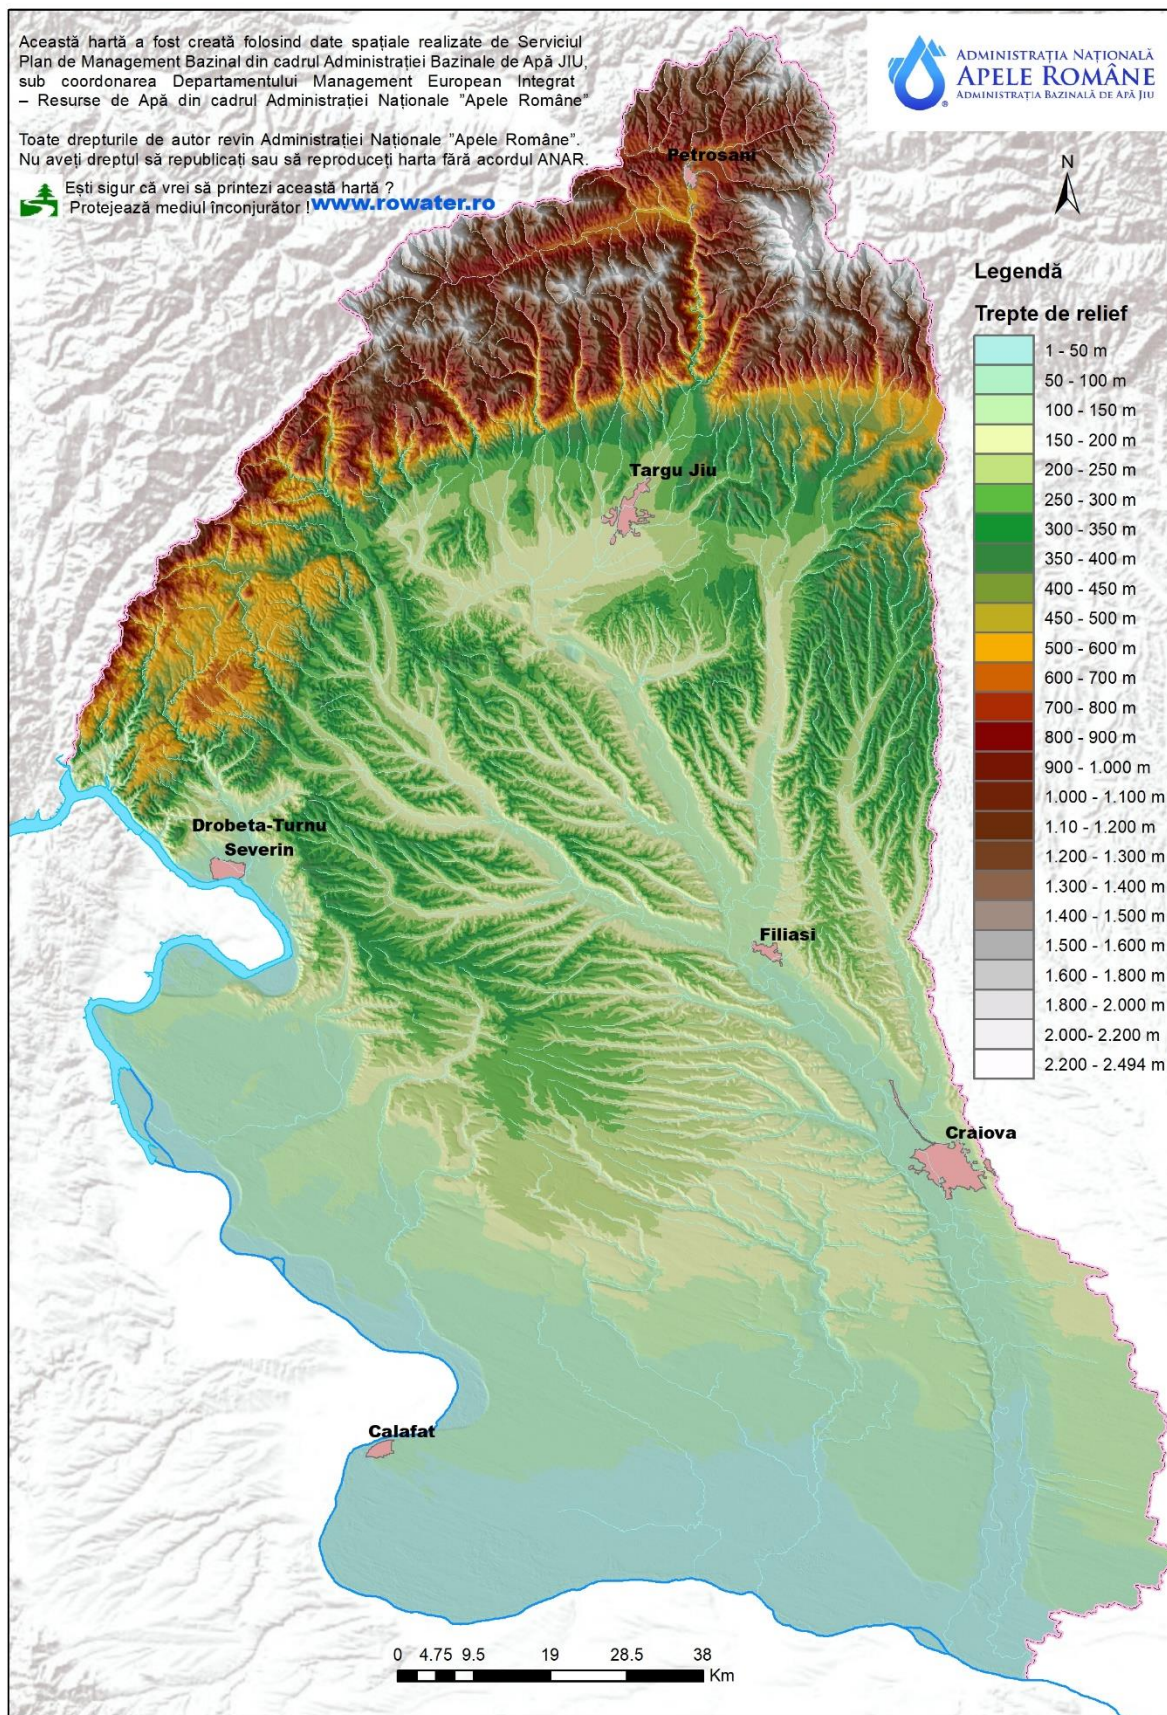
Această hartă a fost creată folosind date spațiale realizate de Serviciul Plan de Management Bazinal din cadrul Administrației Bazinale de Apă JIU, sub coordonarea Departamentului Management European Integrat – Resurse de Apă din cadrul Administrației Naționale "Apele Române"

Toate drepturile de autor revin Administrației Naționale "Apele Române". Nu aveți dreptul să republicați sau să reproduceți harta fără acordul ANAR.

Ești sigur că vrei să printezi această hartă ? Protejează mediul înconjurător ! www.rowater.ro

ADMINISTRAȚIA NAȚIONALĂ
APELE ROMÂNE
ADMINISTRAȚIA BAZINALĂ DE APĂ JIU

N

Legendă

Trepte de relief

1 - 50 m
50 - 100 m
100 - 150 m
150 - 200 m
200 - 250 m
250 - 300 m
300 - 350 m
350 - 400 m
400 - 450 m
450 - 500 m
500 - 600 m
600 - 700 m
700 - 800 m
800 - 900 m
900 - 1.000 m
1.000 - 1.100 m
1.10 - 1.200 m
1.200 - 1.300 m
1.300 - 1.400 m
1.400 - 1.500 m
1.500 - 1.600 m
1.600 - 1.800 m
1.800 - 2.000 m
2.000- 2.200 m
2.200 - 2.494 m

Petrosani

Targu Jiu

Drobeta-Turnu Severin

Filiasi

Craiova

Calafat

0 4.75 9.5 19 28.5 38
Km